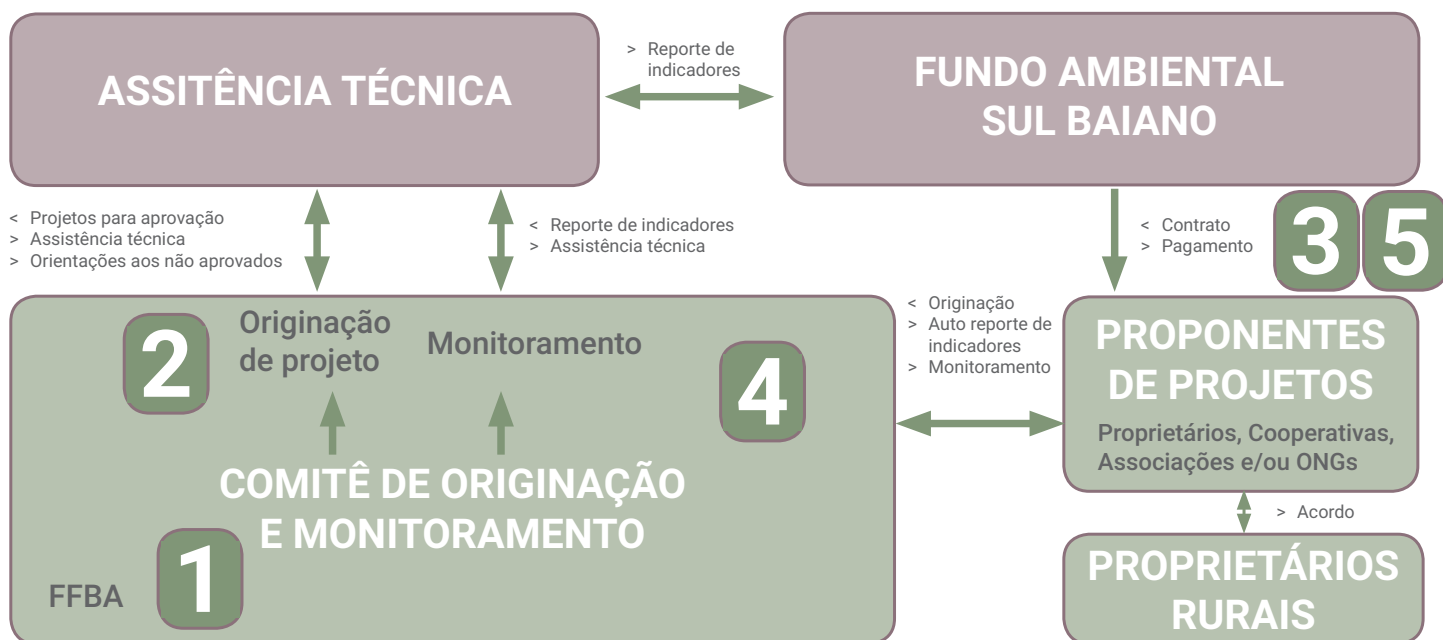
ASSITÊNCIA TÉCNICA

> Reporte de indicadores

FUNDO AMBIENTAL SUL BAIANO

< Projetos para aprovação
> Assistência técnica
> Orientações aos não aprovados

< Reporte de indicadores
> Assistência técnica

< Contrato
> Pagamento

3 5

2

Originação de projeto

Monitoramento

4

COMITÊ DE ORIGINAÇÃO E MONITORAMENTO

1

FFBA

< Originação
> Auto reporte de indicadores
> Monitoramento

PROPONENTES DE PROJETOS

Proprietários, Cooperativas, Associações e/ou ONGs

> Acordo

PROPRIETÁRIOS RURAIS